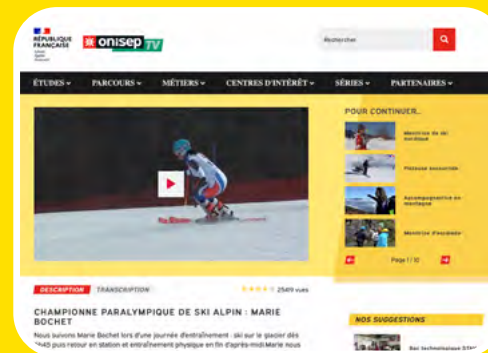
RÉPUBLIQUE FRANÇAISE
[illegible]

onisep TV

Rechercher

ÉTUDES ▾ PARCOURS ▾ MÉTIERS ▾ CENTRES D'INTÉRÊT ▾ SÉRIES ▾ PARTENAIRES ▾

POUR CONTINUER...

Moniteur de ski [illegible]

Pisteuse secouriste

Accompagnatrice en montagne

Moniteur d'escalade

Page 1 / 10

DESCRIPTION TRANSCRIPTION

2549 vues

CHAMPIONNE PARALYMPIQUE DE SKI ALPIN : MARIE BOCHET

Nous suivons Marie Bochet lors d'une journée d'entraînement : ski sur le glacier dès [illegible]h45 puis retour en station et entraînement physique en fin d'après-midi.Marie nous

NOS SUGGESTIONS

Bac technologique STI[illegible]